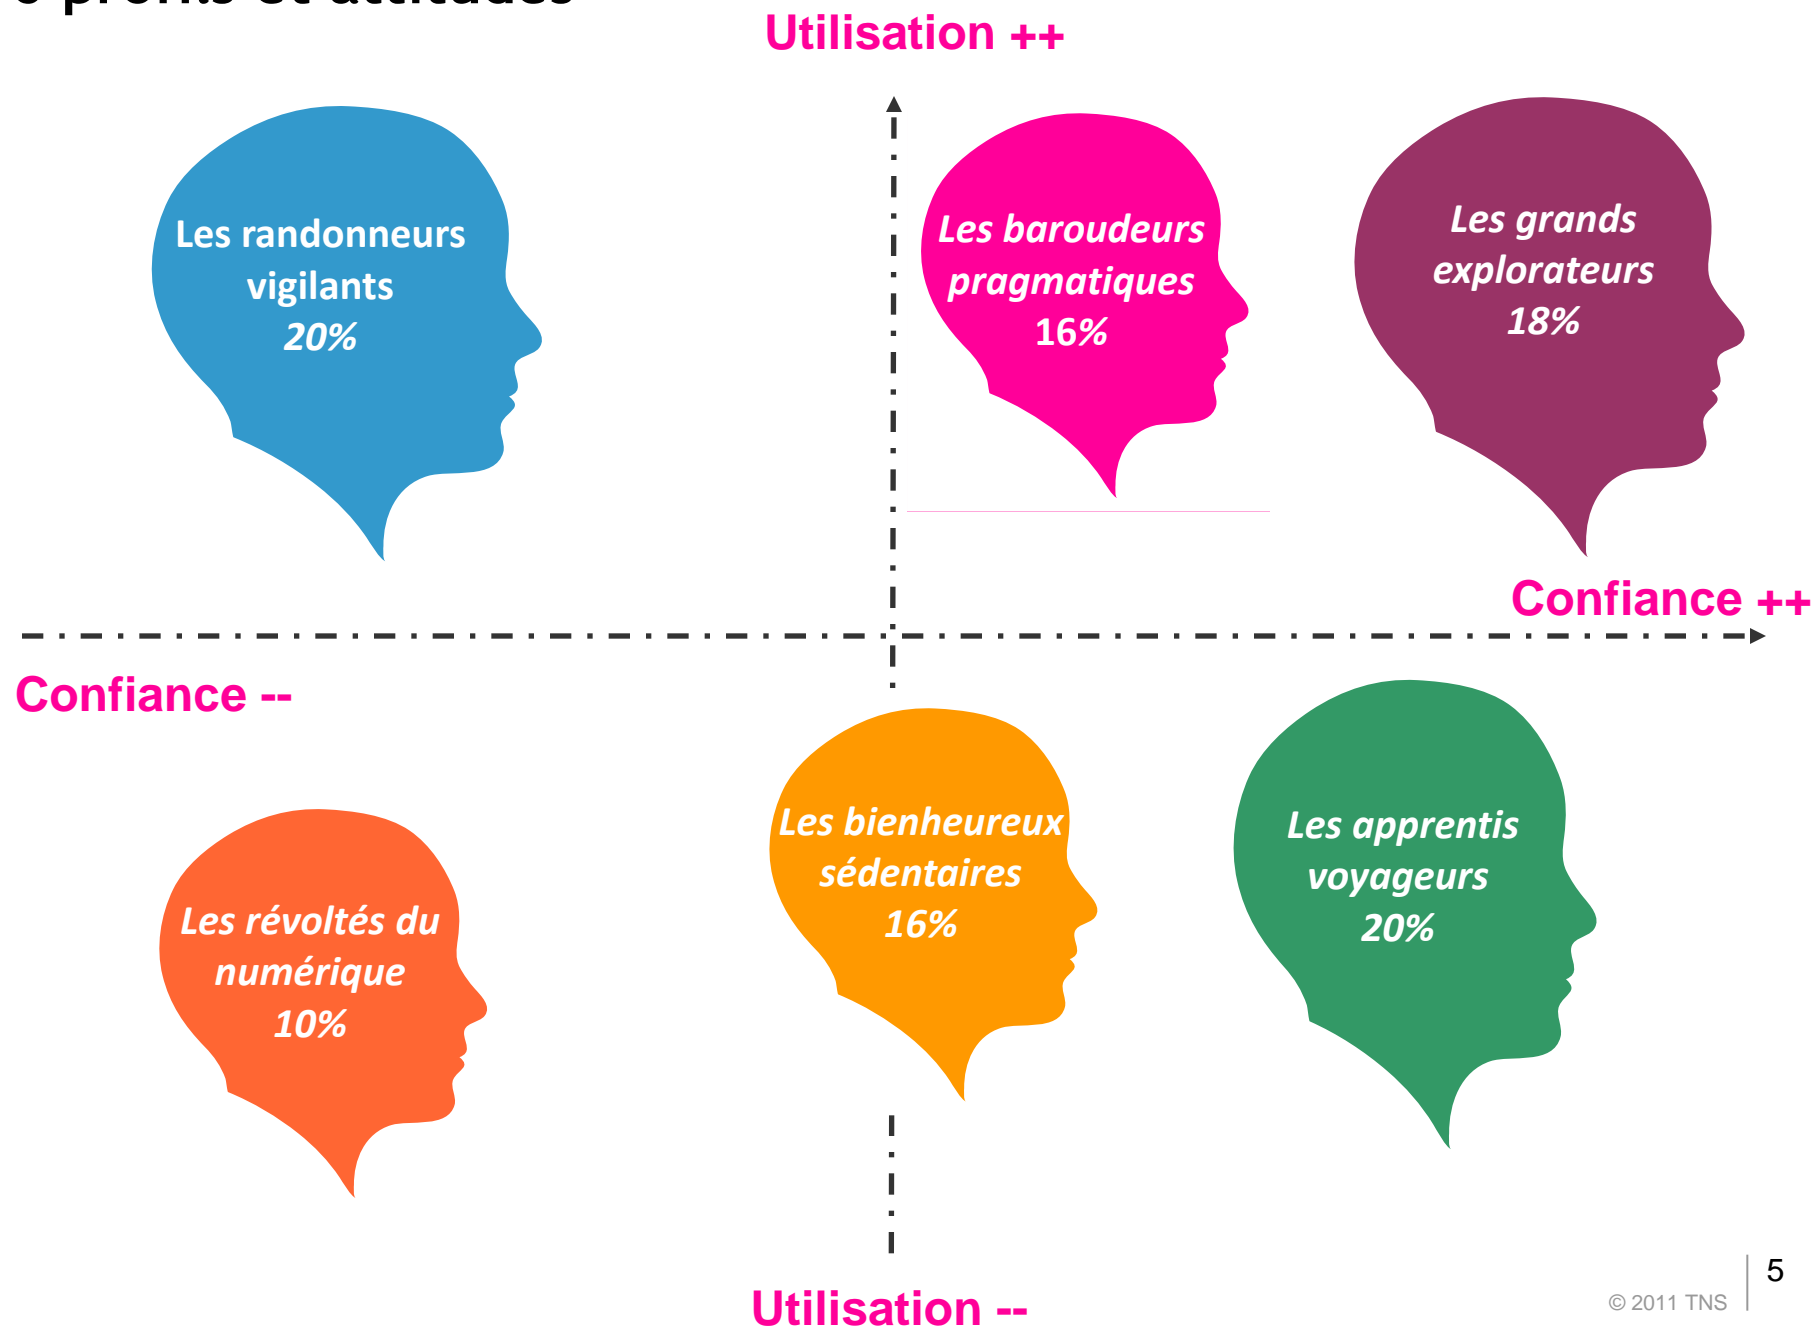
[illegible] profils et attitudes

Utilisation ++

Les randonneurs vigilants
20%

Les baroudeurs pragmatiques
16%

Les grands explorateurs
18%

Confiance ++

Confiance --

Les révoltés du numérique
10%

Les bienheureux sédentaires
16%

Les apprentis voyageurs
20%

Utilisation --

© 2011 TNS

5